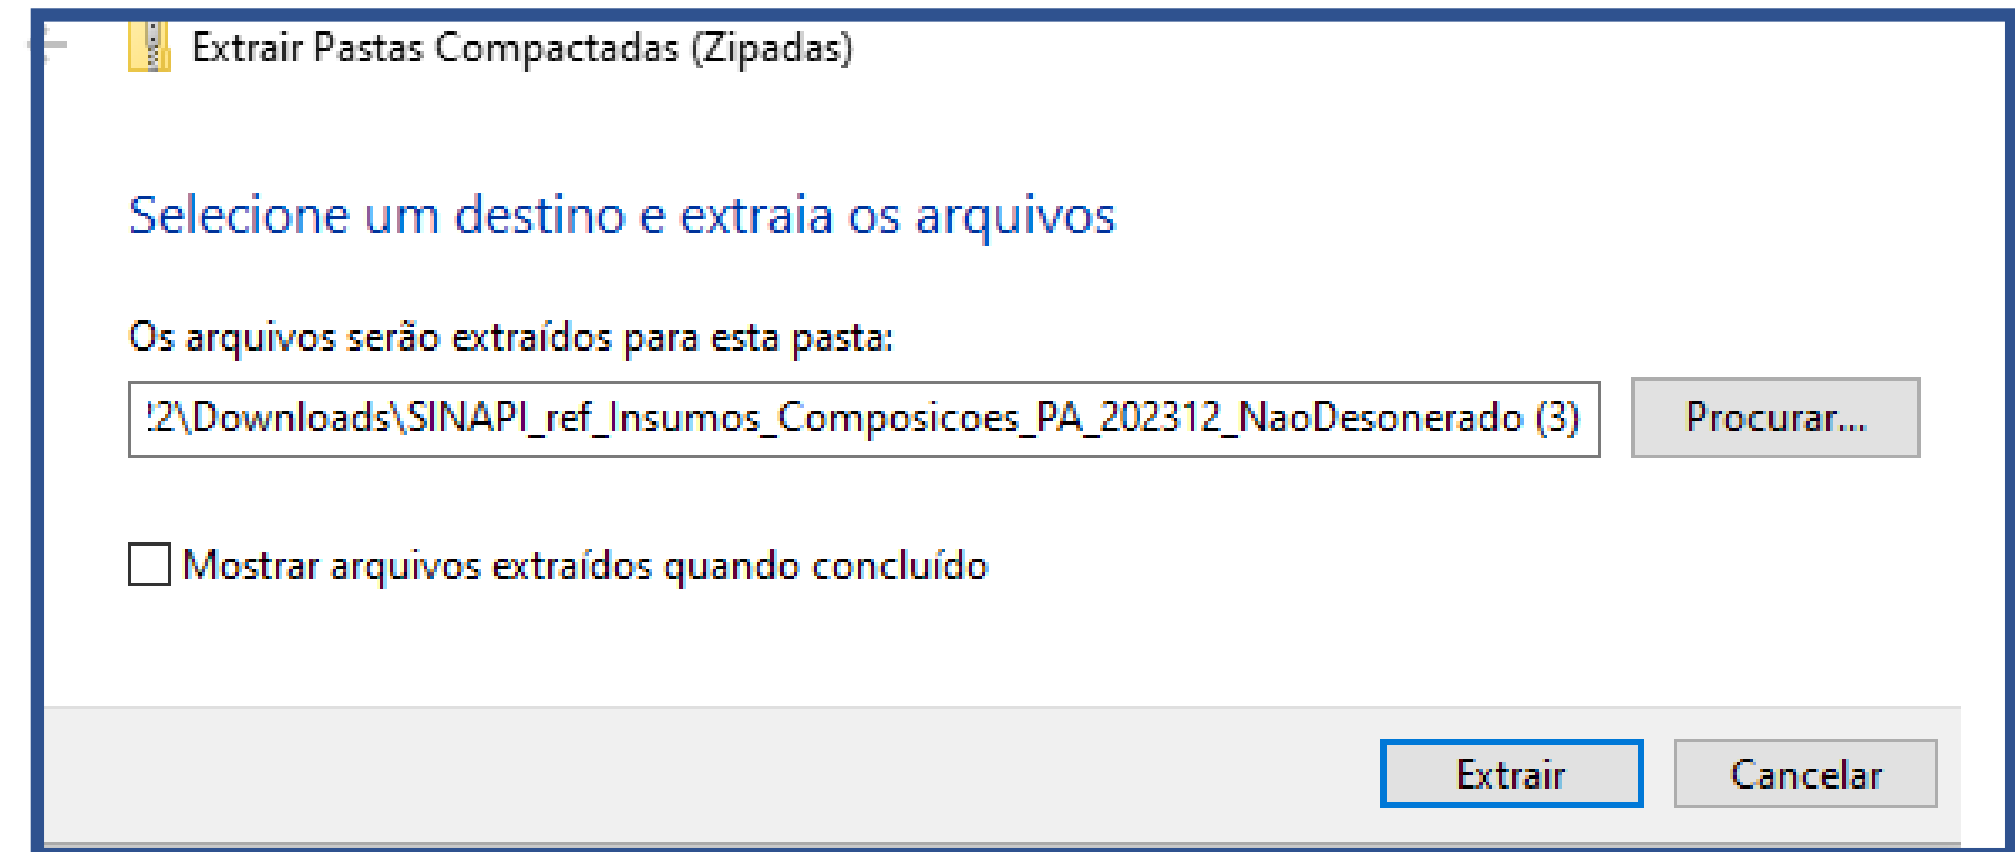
Extrair Pastas Compactadas (Zipadas)

Selecione um destino e extraia os arquivos

Os arquivos serão extraídos para esta pasta:

!2\Downloads\SINAPI_ref_Insumos_Composicoes_PA_202312_NaoDesonerado (3)

Procurar...

Mostrar arquivos extraídos quando concluído

Extrair

Cancelar